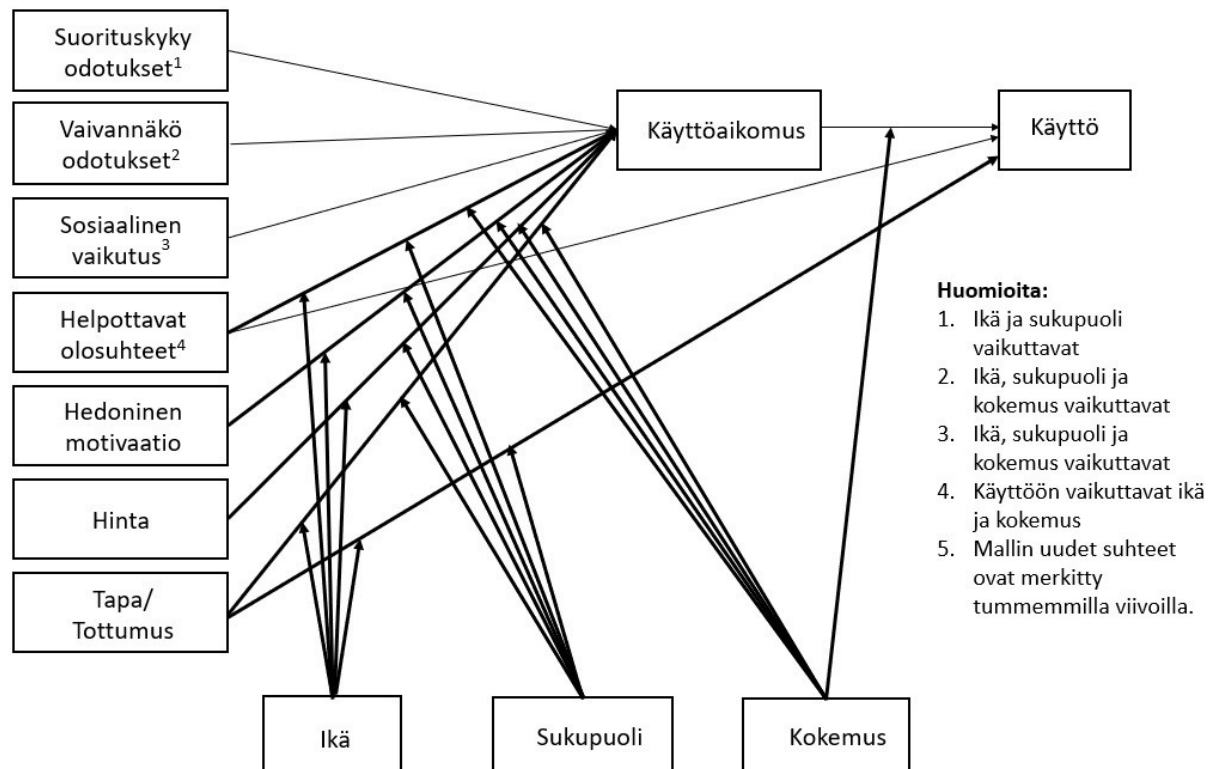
Suorituskyky odotukset$^1$

Vaivannäkö odotukset$^2$

Sosiaalinen vaikutus$^3$

Helpottavat olosuhteet$^4$

Hedoninen motivaatio

Hinta

Tapa/ Tottumus

Käyttöaikomus

Käyttö

Ikä

Sukupuoli

Kokemus

**Huomioita:**
1. Ikä ja sukupuoli vaikuttavat
2. Ikä, sukupuoli ja kokemus vaikuttavat
3. Ikä, sukupuoli ja kokemus vaikuttavat
4. Käyttöön vaikuttavat ikä ja kokemus
5. Mallin uudet suhteet ovat merkitty tummemmilla viivoilla.